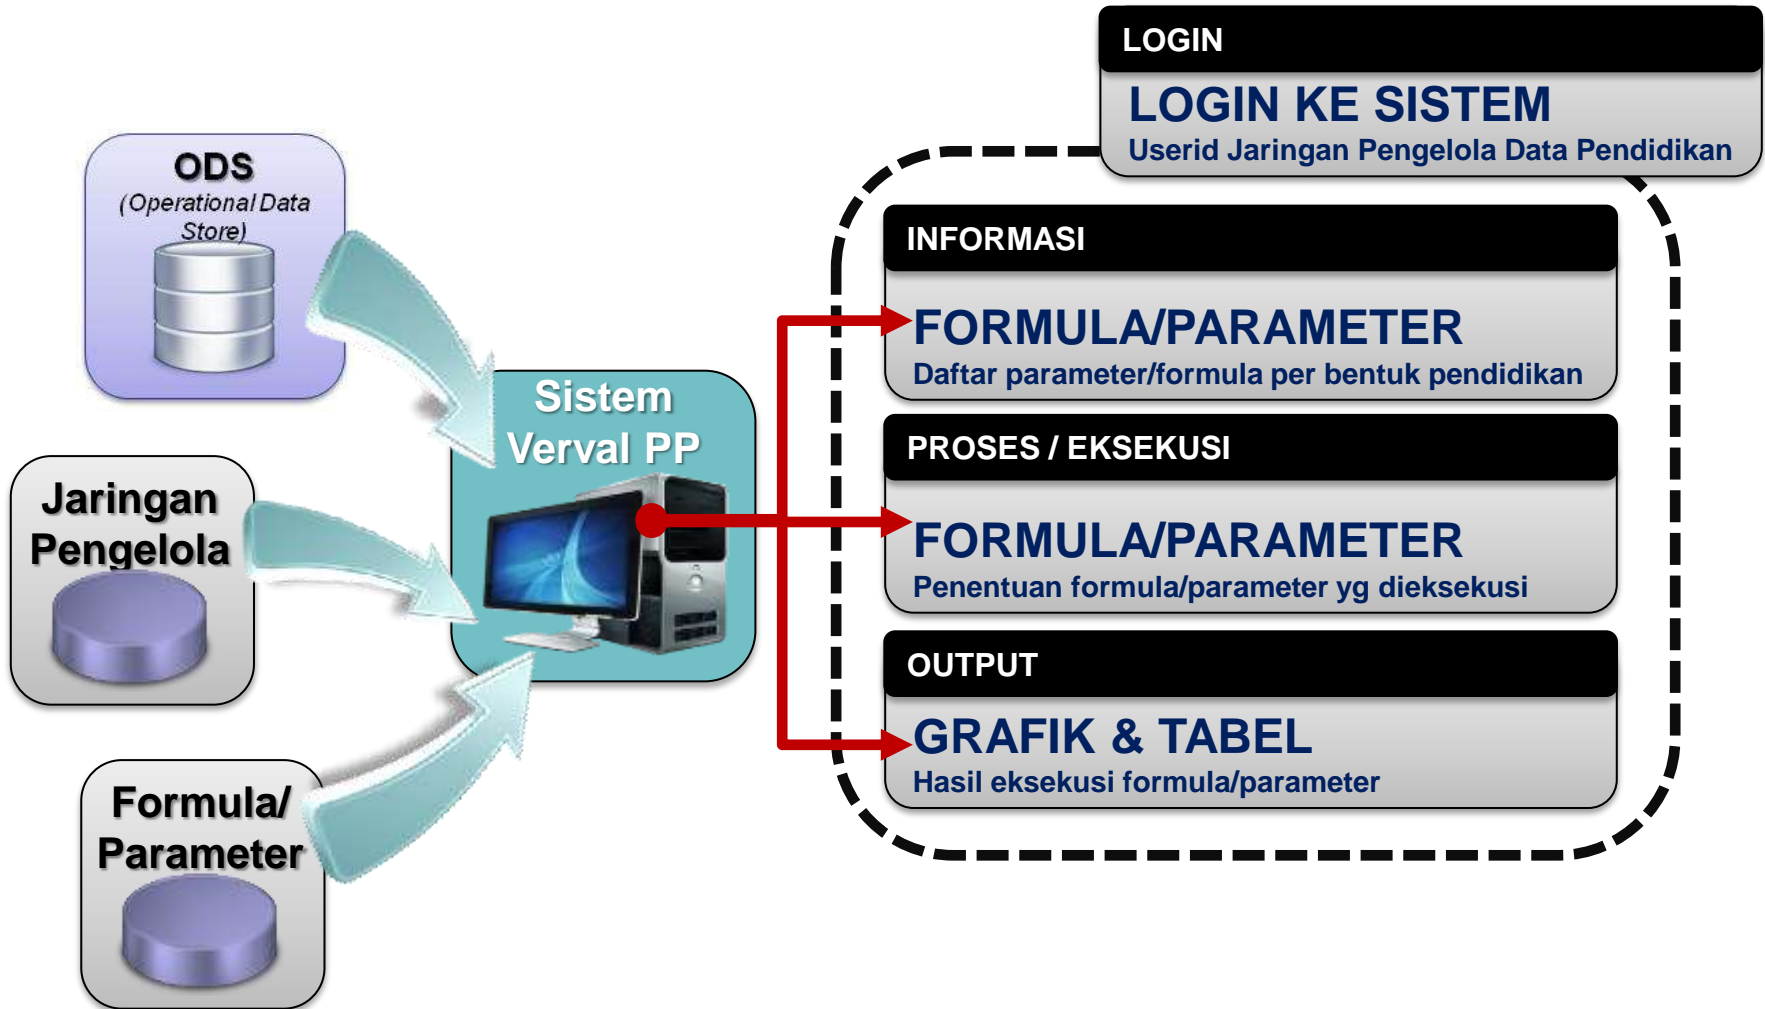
ODS
(Operational Data Store)

Jaringan Pengelola

Formula/ Parameter

Sistem Verval PP

LOGIN
LOGIN KE SISTEM
Userid Jaringan Pengelola Data Pendidikan

INFORMASI
FORMULA/PARAMETER
Daftar parameter/formula per bentuk pendidikan

PROSES / EKSEKUSI
FORMULA/PARAMETER
Penentuan formula/parameter yg dieksekusi

OUTPUT
GRAFIK & TABEL
Hasil eksekusi formula/parameter